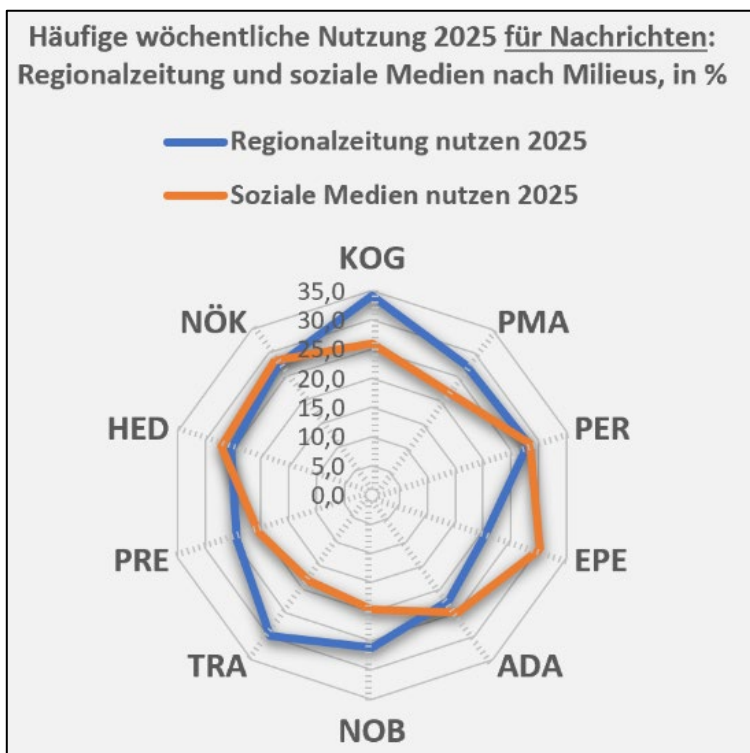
Häufige wöchentliche Nutzung 2025 für Nachrichten: Regionalzeitung und soziale Medien nach Milieus, in %

Regionalzeitung nutzen 2025

Soziale Medien nutzen 2025

KOG
PMA
PER
EPE
ADA
NOB
TRA
PRE
HED
NÖK

35,0
30,0
25,0
20,0
15,0
10,0
5,0
0,0